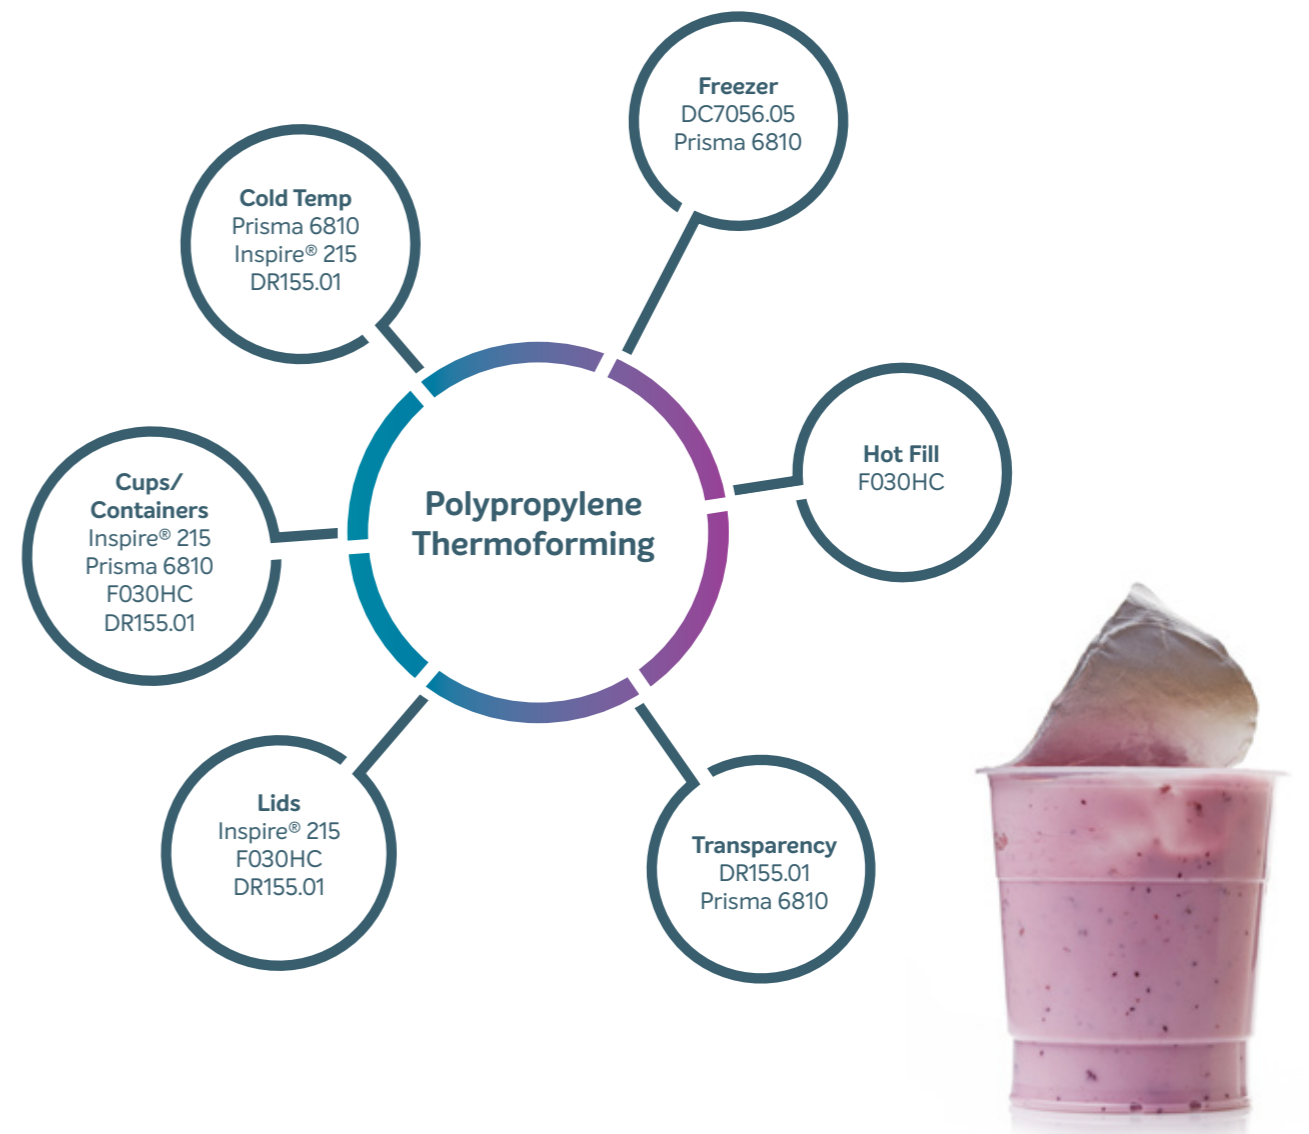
Polypropylene Thermoforming

Cold Temp
Prisma 6810
Inspire® 215
DR155.01

Freezer
DC7056.05
Prisma 6810

Hot Fill
F030HC

Cups/Containers
Inspire® 215
Prisma 6810
F030HC
DR155.01

Lids
Inspire® 215
F030HC
DR155.01

Transparency
DR155.01
Prisma 6810